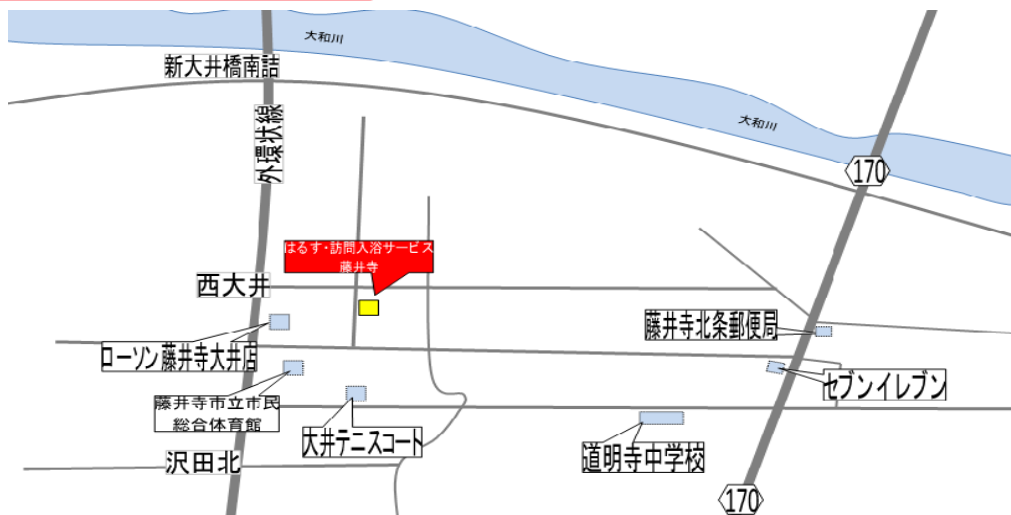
大和川

新大井橋南詰

大和川

外環状線

170

はるす・訪問入浴サービス
藤井寺

西大井

藤井寺北条郵便局

ローソン藤井寺大井店

セブンイレブン

藤井寺市立市民
総合体育館

大井テニスコート

道明寺中学校

沢田北

170